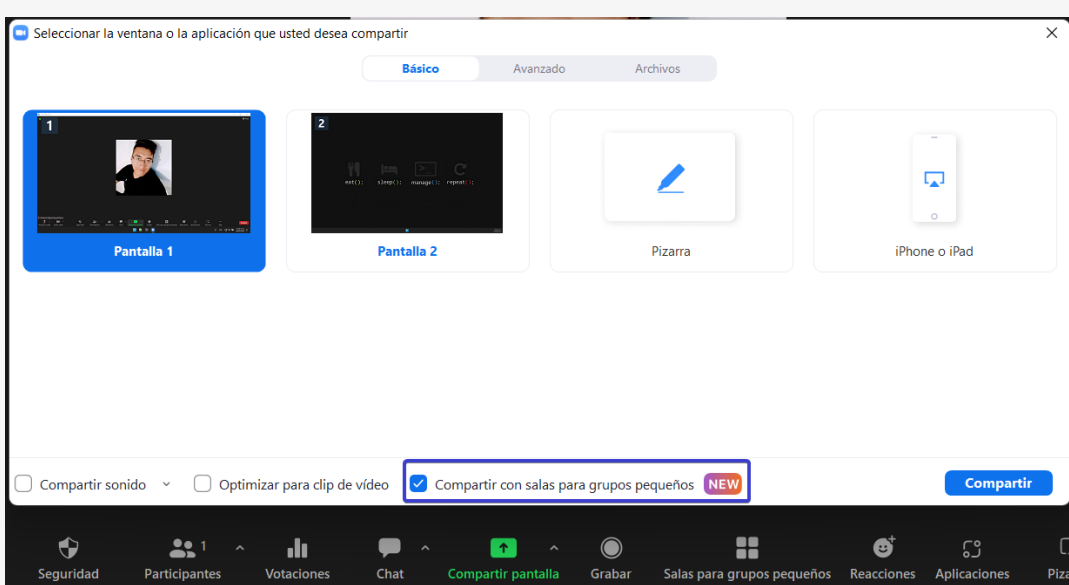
Seleccionar la ventana o la aplicación que usted desea compartir

Básico | Avanzado | Archivos

1
Pantalla 1

2
eat(); sleep(); manage(); repeat();
Pantalla 2

Pizarra

iPhone o iPad

Compartir sonido

Optimizar para clip de vídeo

Compartir con salas para grupos pequeños NEW

Compartir

Seguridad
1
Participantes
Votaciones
Chat
Compartir pantalla
Grabar
Salas para grupos pequeños
Reacciones
Aplicaciones
Piza